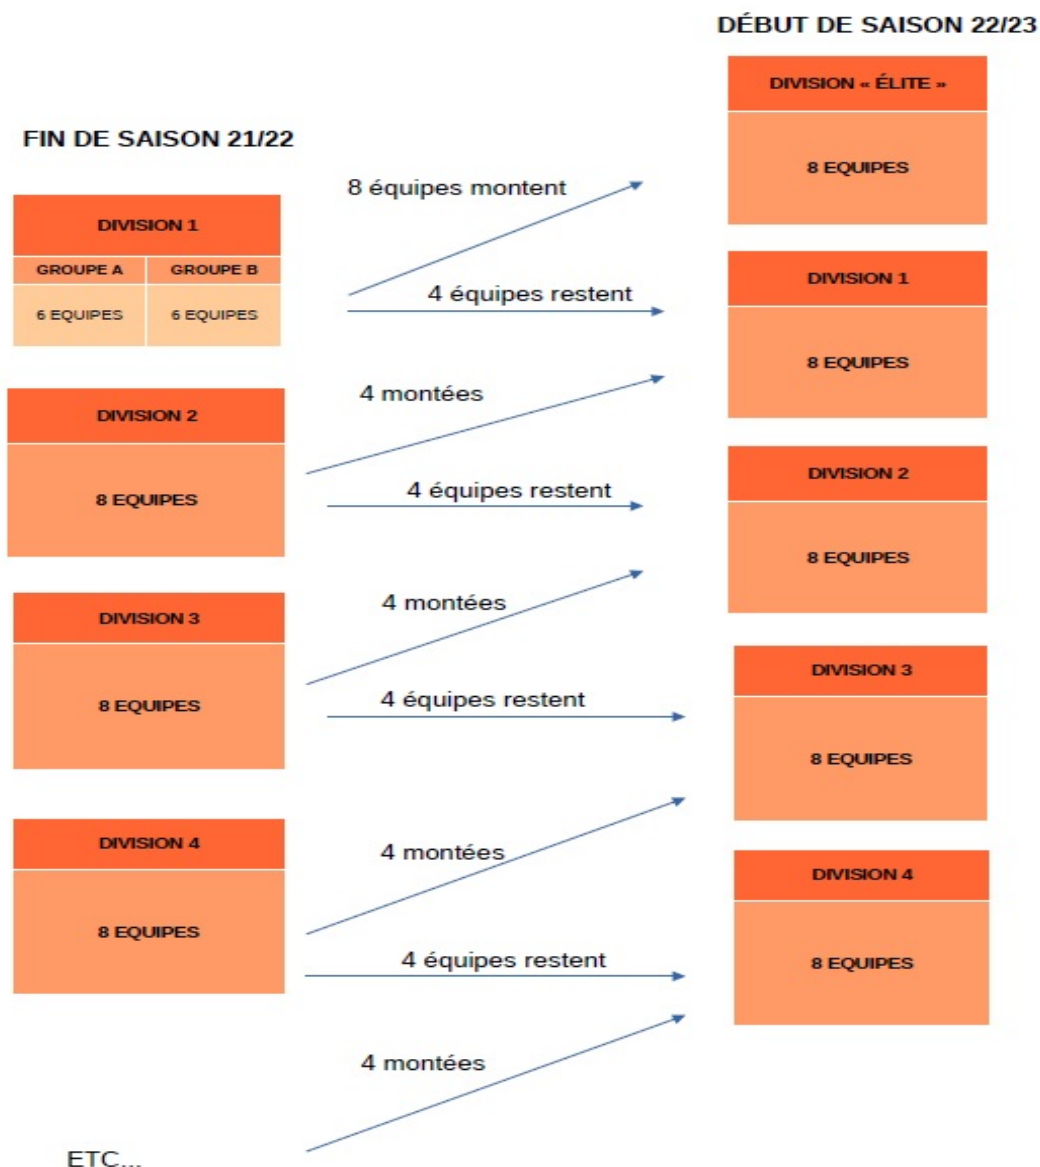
DÉBUT DE SAISON 22/23

FIN DE SAISON 21/22

| DIVISION 1 | |
|---|---|
| GROUPE A | GROUPE B |
| 6 EQUIPES | 6 EQUIPES |

DIVISION 2
8 EQUIPES

DIVISION 3
8 EQUIPES

DIVISION 4
8 EQUIPES

ETC...

8 équipes montent

4 équipes restent

4 montées

4 équipes restent

4 montées

4 équipes restent

4 montées

4 équipes restent

4 montées

DIVISION « ÉLITE »
8 EQUIPES

DIVISION 1
8 EQUIPES

DIVISION 2
8 EQUIPES

DIVISION 3
8 EQUIPES

DIVISION 4
8 EQUIPES